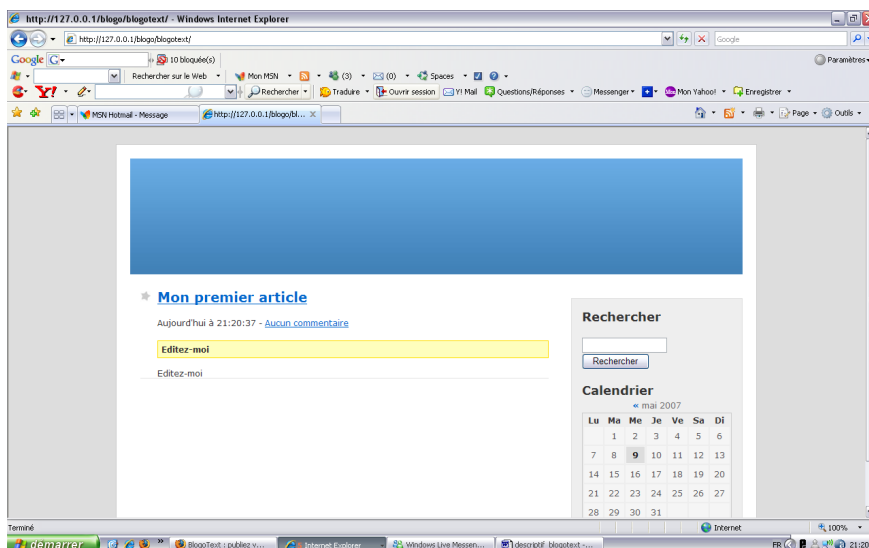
http://127.0.0.1/blogo/blogotext/ - Windows Internet Explorer

http://127.0.0.1/blogo/blogotext/

Google

Google G

10 bloqué(s)

Paramètres

Rechercher sur le Web

Mon MSN

(3)

(0)

Spaces

Y!

Rechercher

Traduire

Ouvrir session

Y! Mail

Questions/Réponses

Messenger

Mon Yahoo!

Enregistrer

MSN Hotmail - Message

http://127.0.0.1/blogo/bl...

Page

Outils

Mon premier article

Aujourd'hui à 21:20:37 - Aucun commentaire

Editez-moi

Editez-moi

Rechercher

Rechercher

Calendrier

« mai 2007

| Lu | Ma | Me | Je | Ve | Sa | Di |
|---|---|---|---|---|---|---|
| | 1 | 2 | 3 | 4 | 5 | 6 |
| 7 | 8 | 9 | 10 | 11 | 12 | 13 |
| 14 | 15 | 16 | 17 | 18 | 19 | 20 |
| 21 | 22 | 23 | 24 | 25 | 26 | 27 |
| 28 | 29 | 30 | 31 | | | |

Terminé

Internet

100%

démarrer

BlogoText : publiez v...

Internet Explorer

Windows Live Messen...

descriptif_blogotext -...

FR

21:20